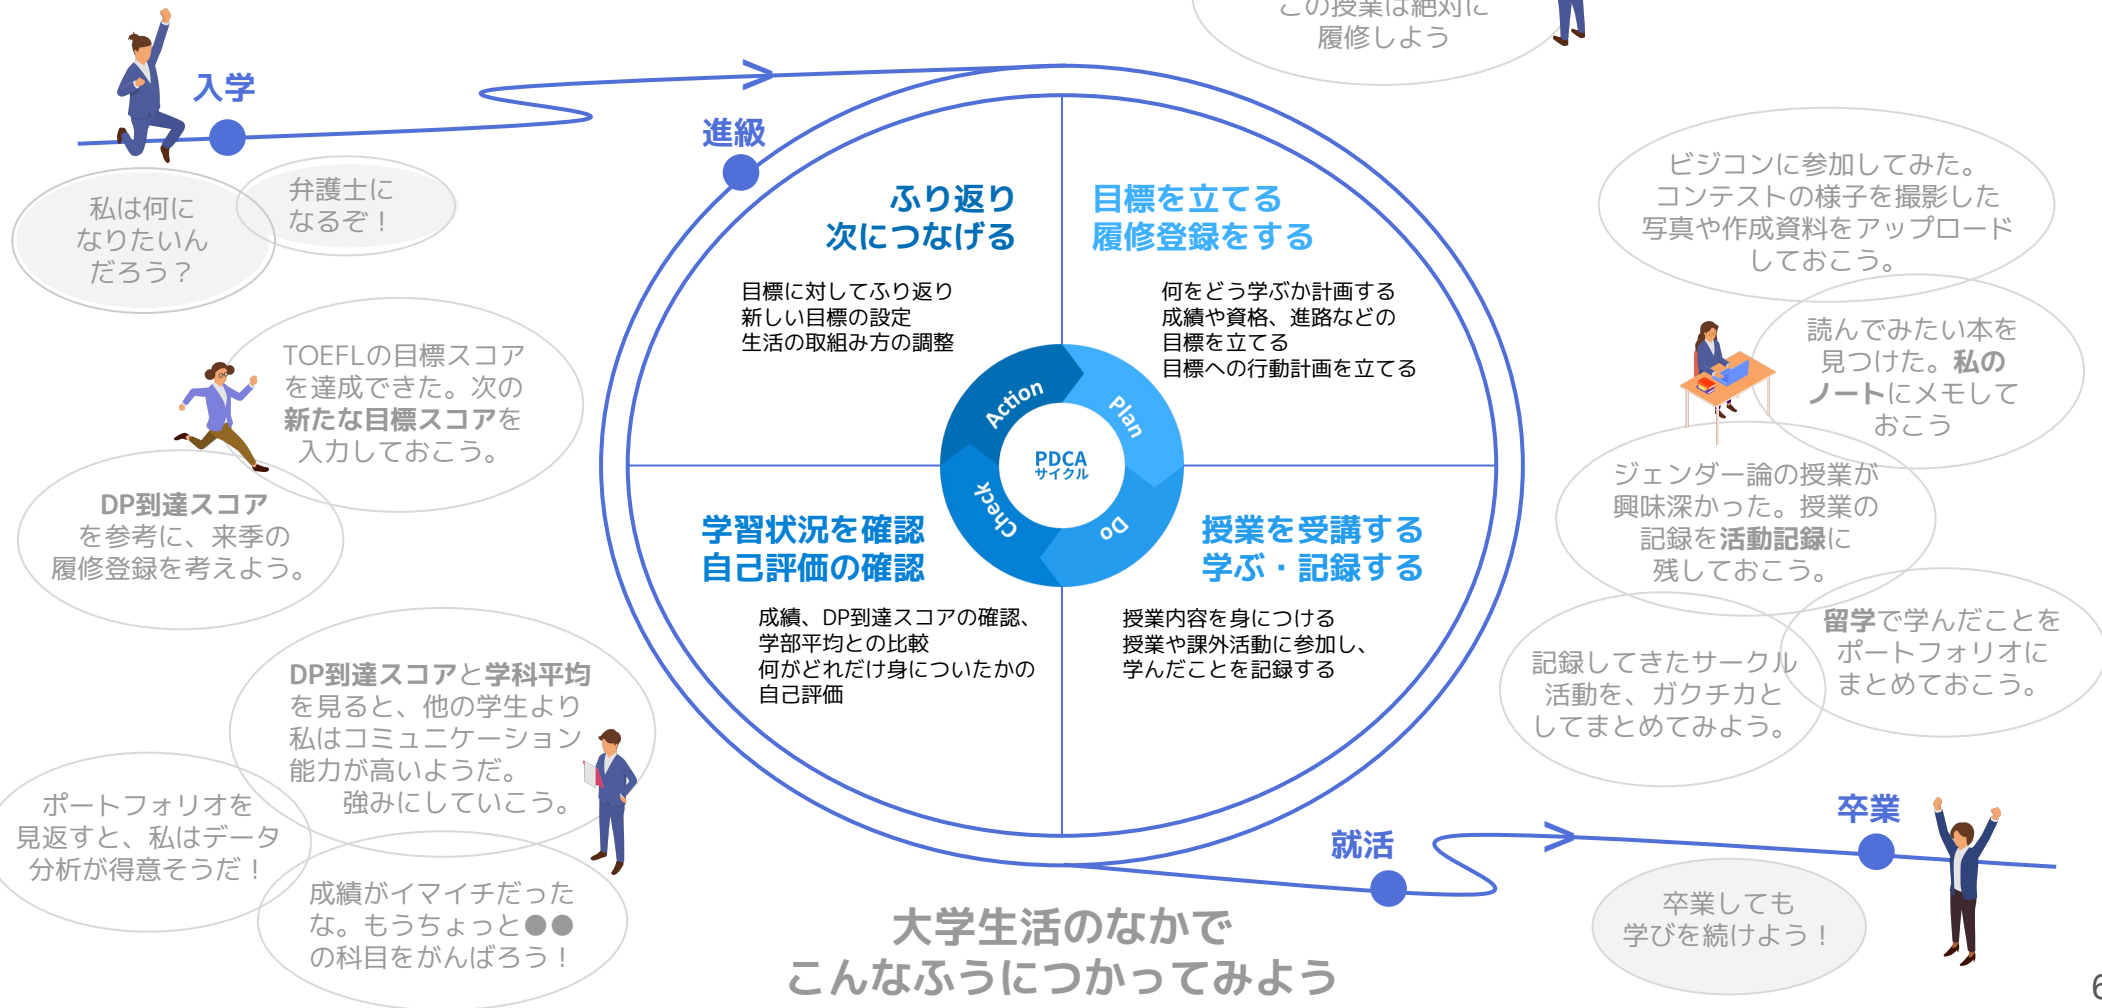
入学

私は何になりたいんだろう？

弁護士になるぞ！

この授業は絶対に履修しよう

進級

ふり返り
次につなげる

目標に対してふり返り
新しい目標の設定
生活の取組み方の調整

目標を立てる
履修登録をする

何をどう学ぶか計画する
成績や資格、進路などの目標を立てる
目標への行動計画を立てる

Action
Plan
PDCA
サイクル
Check
Do

学習状況を確認
自己評価の確認

成績、DP到達スコアの確認、
学部平均との比較
何がどれだけ身についたかの
自己評価

授業を受講する
学ぶ・記録する

授業内容を身につける
授業や課外活動に参加し、
学んだことを記録する

TOEFLの目標スコアを達成できた。次の新たな目標スコアを入力しておこう。

DP到達スコアを参考に、来季の履修登録を考えよう。

DP到達スコアと学科平均を見ると、他の学生より私はコミュニケーション能力が高いようだ。強みにしていこう。

ポートフォリオを見返すと、私はデータ分析が得意そうだ！

成績がイマイチだったな。もうちょっと●●の科目をがんばろう！

ビジコンに参加してみた。コンテストの様子を撮影した写真や作成資料をアップロードしておこう。

読んでみたい本を見つけた。私のノートにメモしておこう

ジェンダー論の授業が興味深かった。授業の記録を活動記録に残しておこう。

記録してきたサークル活動を、ガクチカとしてまとめてみよう。

留学で学んだことをポートフォリオにまとめておこう。

就活

卒業

卒業しても学びを続けよう！

大学生活のなかで
こんなふうにつかってみよう

6